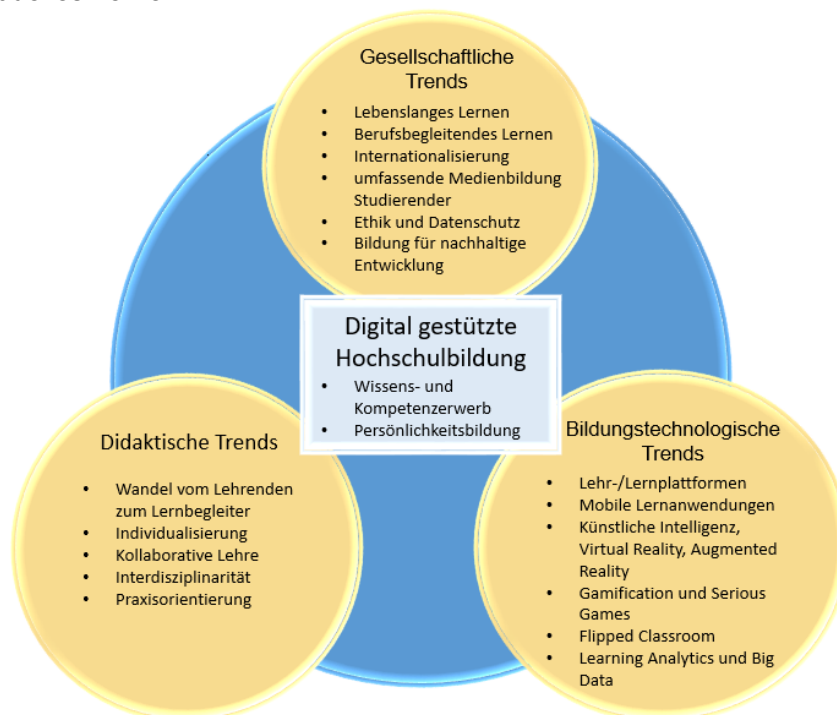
Gesellschaftliche Trends

- Lebenslanges Lernen
- Berufsbegleitendes Lernen
- Internationalisierung
- umfassende Medienbildung Studierender
- Ethik und Datenschutz
- Bildung für nachhaltige Entwicklung

Digital gestützte Hochschulbildung

- Wissens- und Kompetenzerwerb
- Persönlichkeitsbildung

Didaktische Trends

- Wandel vom Lehrenden zum Lernbegleiter
- Individualisierung
- Kollaborative Lehre
- Interdisziplinarität
- Praxisorientierung

Bildungstechnologische Trends

- Lehr-/Lernplattformen
- Mobile Lernanwendungen
- Künstliche Intelligenz, Virtual Reality, Augmented Reality
- Gamification und Serious Games
- Flipped Classroom
- Learning Analytics und Big Data